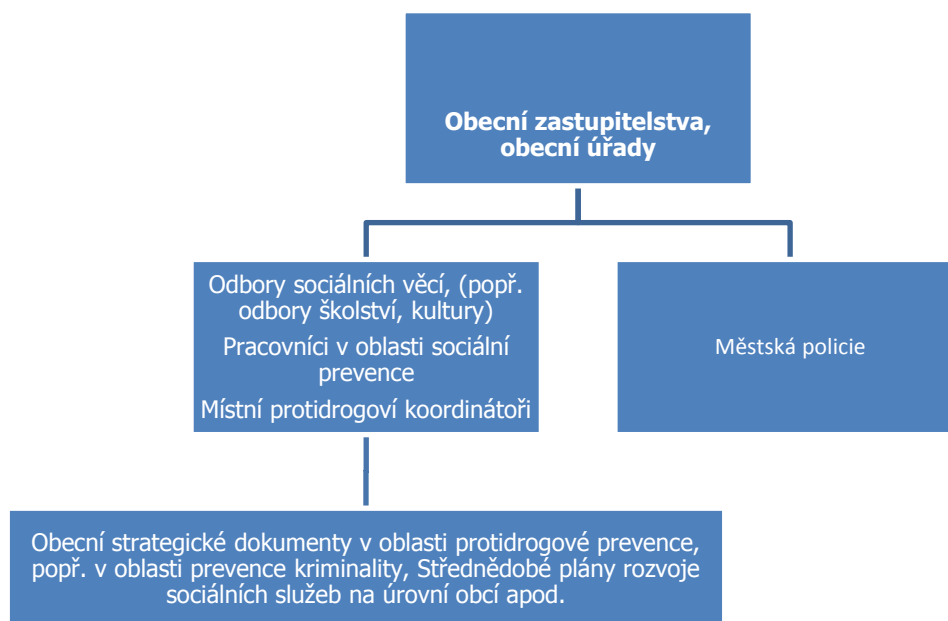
Obecní zastupitelstva, obecní úřady

Odbory sociálních věcí, (popř. odbory školství, kultury)
Pracovníci v oblasti sociální prevence
Místní protidrogoví koordinátoři

Městská policie

Obecní strategické dokumenty v oblasti protidrogové prevence, popř. v oblasti prevence kriminality, Střednědobé plány rozvoje sociálních služeb na úrovní obcí apod.